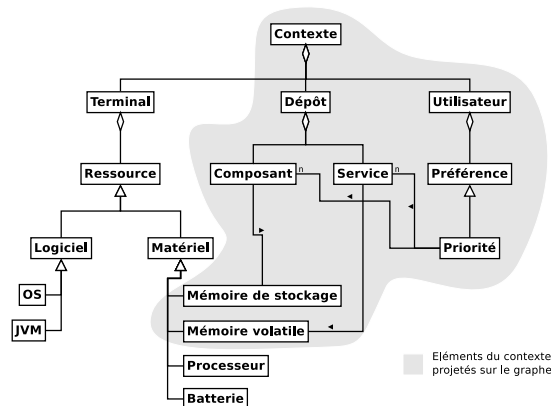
Contexte

Terminal

Dépôt

Utilisateur

Ressource

Composant

n

Service

n

Préférence

Logiciel

Matériel

Priorité

OS

JVM

Mémoire de stockage

Mémoire volatile

Processeur

Batterie

Eléments du contexte projetés sur le graphe